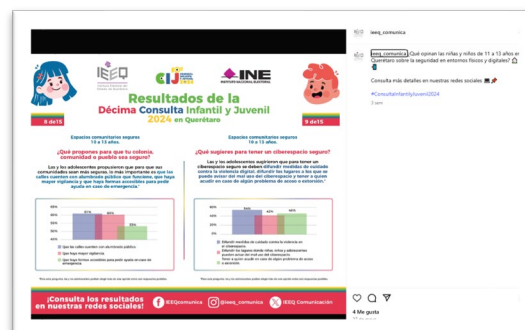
ieeq_comunica

ieeq_comunica ¿Qué opinan las niñas y niños de 11 a 13 años en Querétaro sobre la seguridad en entornos físicos y digitales?

Consulta más detalles en nuestras redes sociales

#ConsultaInfantilyJuvenil2024

3 sem

IEEQ

CIJ

INE

Resultados de la Décima Consulta Infantil y Juvenil 2024 en Querétaro

8 de 15

9 de 15

Espacios comunitarios seguros 10 a 13 años.

¿Qué propones para que tu colonia, comunidad o pueblo sea seguro?

Las y los adolescentes proponen que para que sus comunidades sean más seguras, lo más importante es que las calles cuenten con alumbrado público, que haya mayor vigilancia y que haya formas accesibles para pedir ayuda en caso de emergencia.

Que las calles cuenten con alumbrado público

Que haya mayor vigilancia

Que haya formas accesibles para pedir ayuda en caso de emergencia

Espacios comunitarios seguros 10 a 13 años.

¿Qué sugieres para tener un ciberespacio seguro?

Las y los adolescentes sugirieron que para tener un ciberespacio seguro se deben difundir medidas de cuidado contra la violencia digital, difundir los lugares a los que se puede avisar del mal uso del ciberespacio y tener a quien acudir en caso de algún problema de acoso o extorsión.

Difundir medidas de cuidado contra la violencia en el ciberespacio

Difundir los lugares donde niñas, niños y adolescentes pueden avisar del mal uso del ciberespacio

Tener a quién acudir en caso de algún problema de acoso o extorsión

¡Consulta los resultados en nuestras redes sociales!

IEEQoficial

@ieeq_comunica

IEEQ Comunicación

Me gusta

29 de agosto